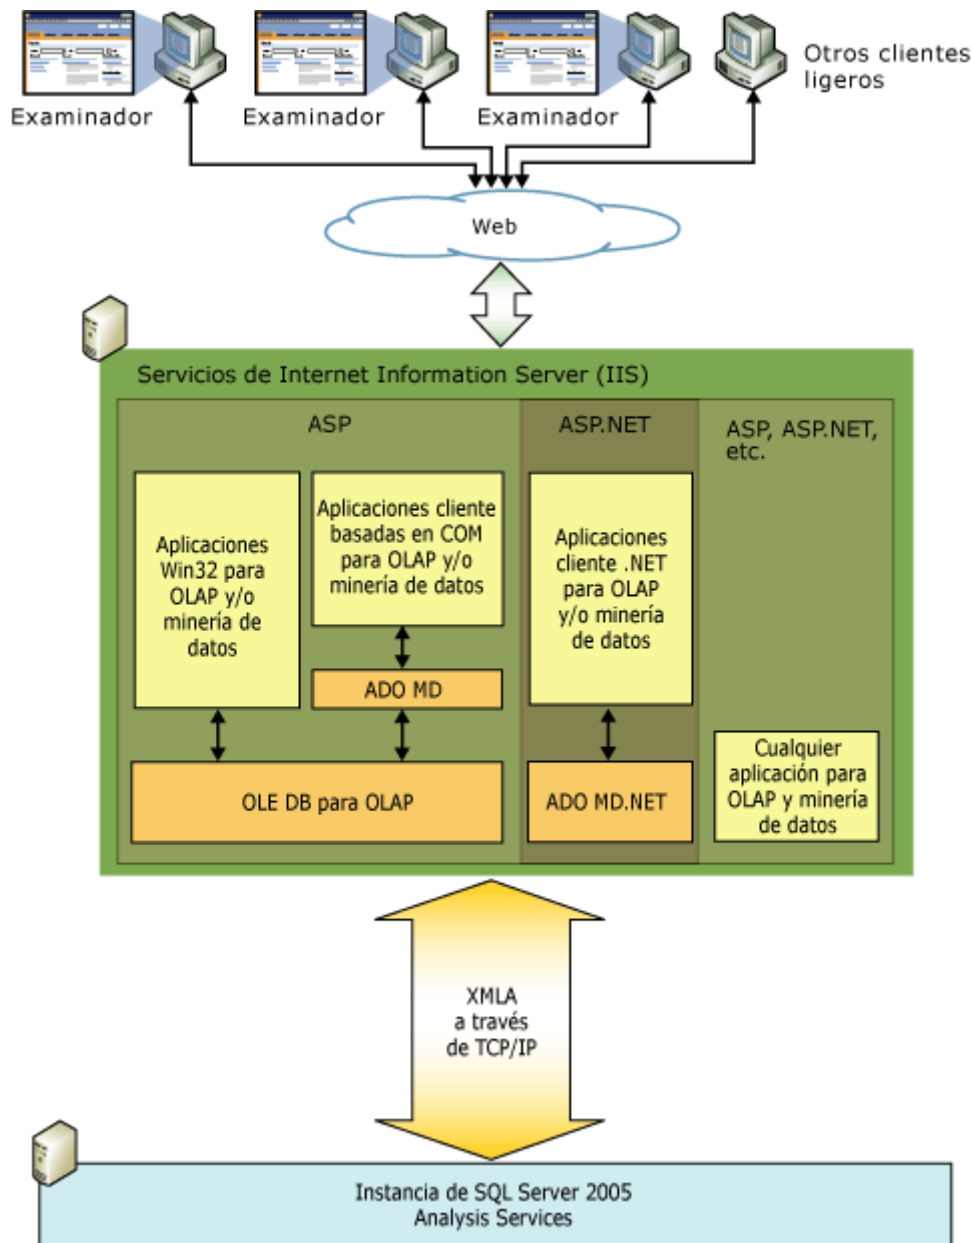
Examinador

Examinador

Examinador

Otros clientes ligeros

Web

Servicios de Internet Information Server (IIS)

ASP

ASP.NET

ASP, ASP.NET, etc.

Aplicaciones Win32 para OLAP y/o minería de datos

Aplicaciones cliente basadas en COM para OLAP y/o minería de datos

ADO MD

OLE DB para OLAP

Aplicaciones cliente .NET para OLAP y/o minería de datos

ADO MD.NET

Cualquier aplicación para OLAP y minería de datos

XMLA a través de TCP/IP

Instancia de SQL Server 2005 Analysis Services